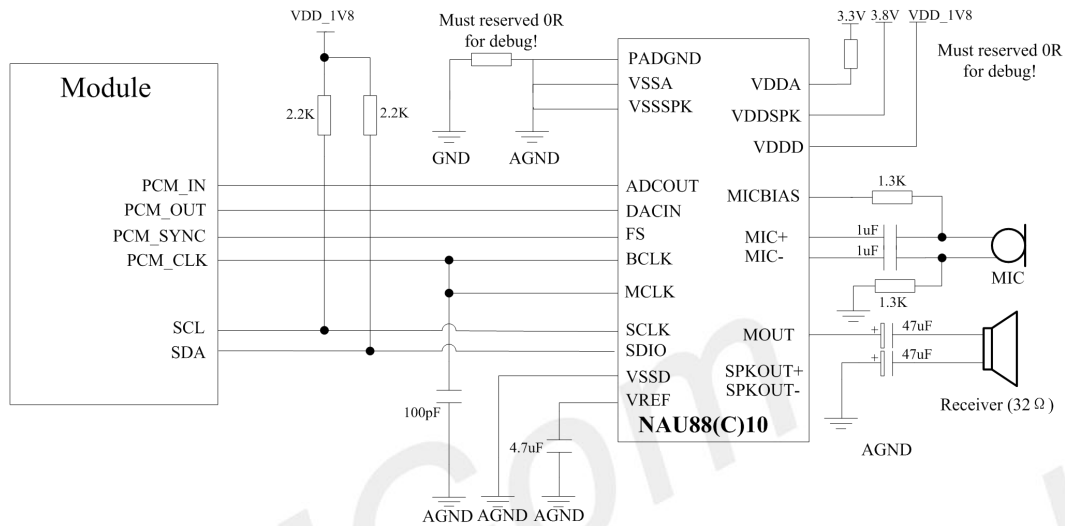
VDD_1V8

Must reserved 0R for debug!

3.3V 3.8V VDD_1V8

Must reserved 0R for debug!

Module

2.2K

2.2K

PADGND

VSSA

VSSSPK

GND

AGND

VDDA

VDDSPK

VDDD

PCM_IN

PCM_OUT

PCM_SYNC

PCM_CLK

ADCOUT

DACIN

FS

BCLK

MCLK

MICBIAS

1.3K

MIC+

MIC-

1uF

1uF

MIC

1.3K

SCL

SDA

SCLK

SDIO

VSSD

VREF

MOUT

SPKOUT+

SPKOUT-

47uF

47uF

+

+

Receiver (32 Ω )

100pF

4.7uF

NAU88(C)10

AGND

AGND AGND AGND